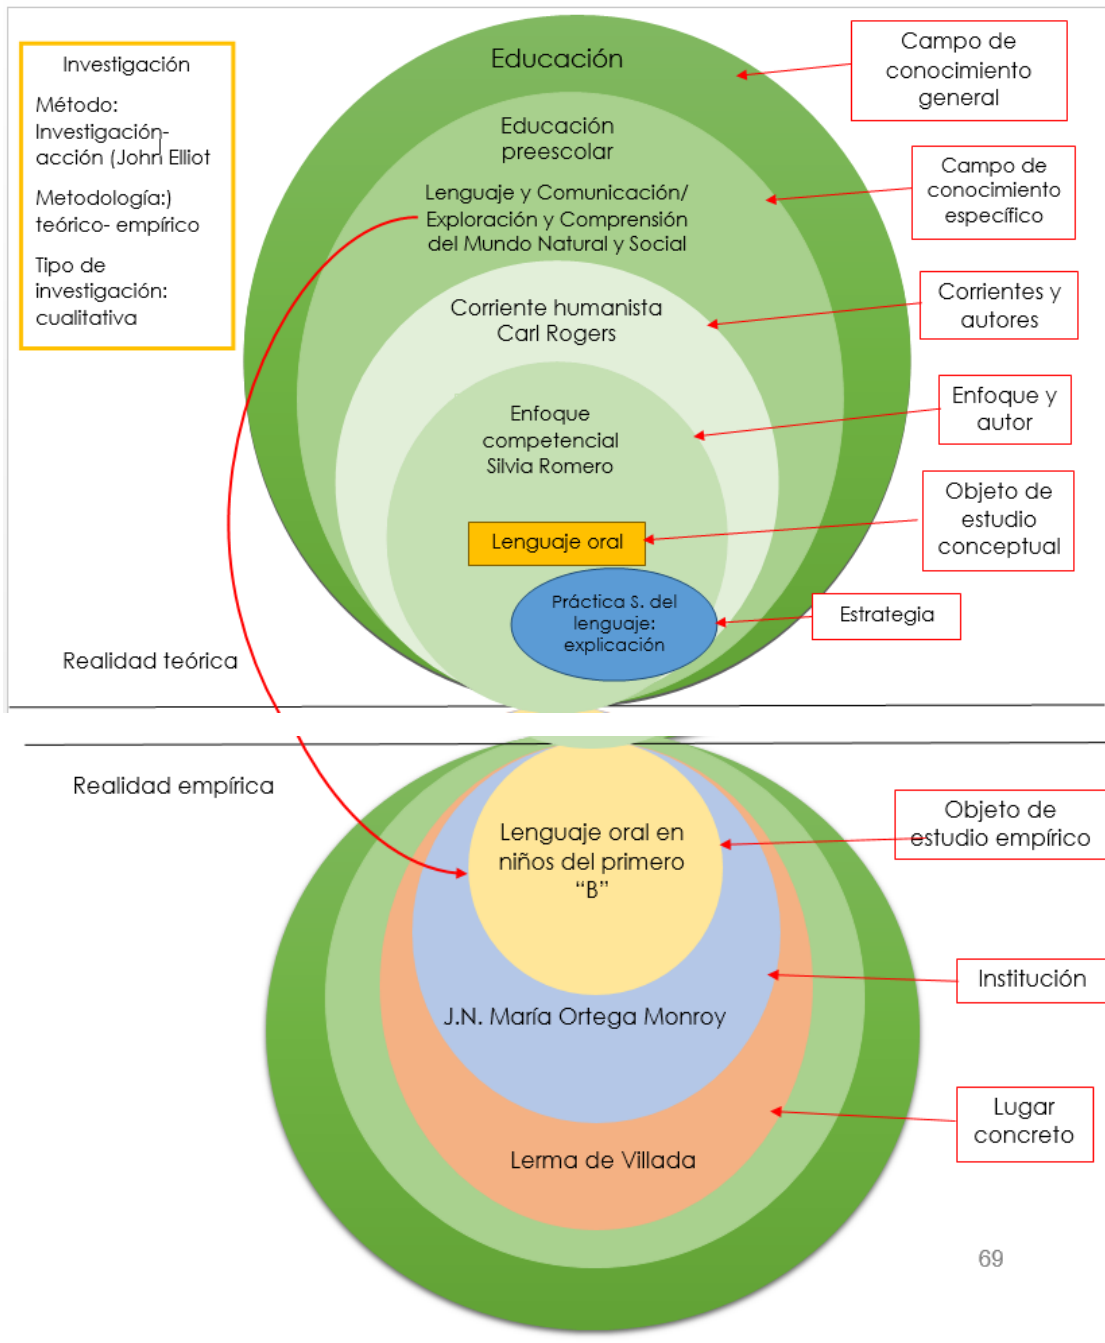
Investigación

Método: Investigación-acción (John Elliot

Metodología:) teórico- empírico

Tipo de investigación: cualitativa

Educación

Campo de conocimiento general

Educación preescolar

Lenguaje y Comunicación/ Exploración y Comprensión del Mundo Natural y Social

Campo de conocimiento específico

Corriente humanista Carl Rogers

Corrientes y autores

Enfoque competencial Silvia Romero

Enfoque y autor

Lenguaje oral

Objeto de estudio conceptual

Práctica S. del lenguaje: explicación

Estrategia

Realidad teórica

Realidad empírica

Lenguaje oral en niños del primero "B"

Objeto de estudio empírico

Institución

J.N. María Ortega Monroy

Lugar concreto

Lerma de Villada

69